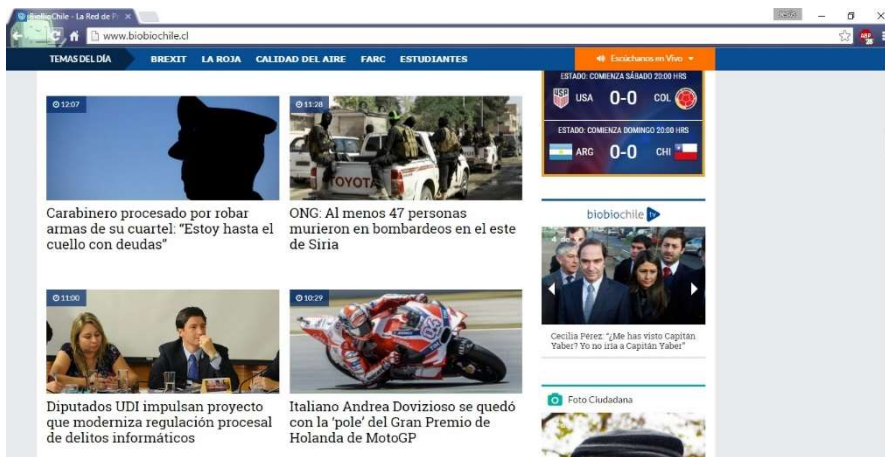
BiobioChile - La Red de P ×

Cecilia

www.biobiochile.cl

TEMAS DEL DÍA BREXIT LA ROJA CALIDAD DEL AIRE FARC ESTUDIANTES

Escúchanos en Vivo

ESTADO: COMIENZA SÁBADO 20:00 HRS

USA 0-0 COL

ESTADO: COMIENZA DOMINGO 20:00 HRS

ARG 0-0 CHI

12:07

Carabinero procesado por robar armas de su cuartel: "Estoy hasta el cuello con deudas"

11:28

TOYOTA

ONG: Al menos 47 personas murieron en bombardeos en el este de Siria

biobiochile tv

Cecilia Pérez: "¿Me has visto Capitán Yaber? Yo no iría a Capitán Yaber"

11:00

Diputados UDI impulsan proyecto que moderniza regulación procesal de delitos informáticos

10:29

Italiano Andrea Dovizioso se quedó con la 'pole' del Gran Premio de Holanda de MotoGP

Foto Ciudadana